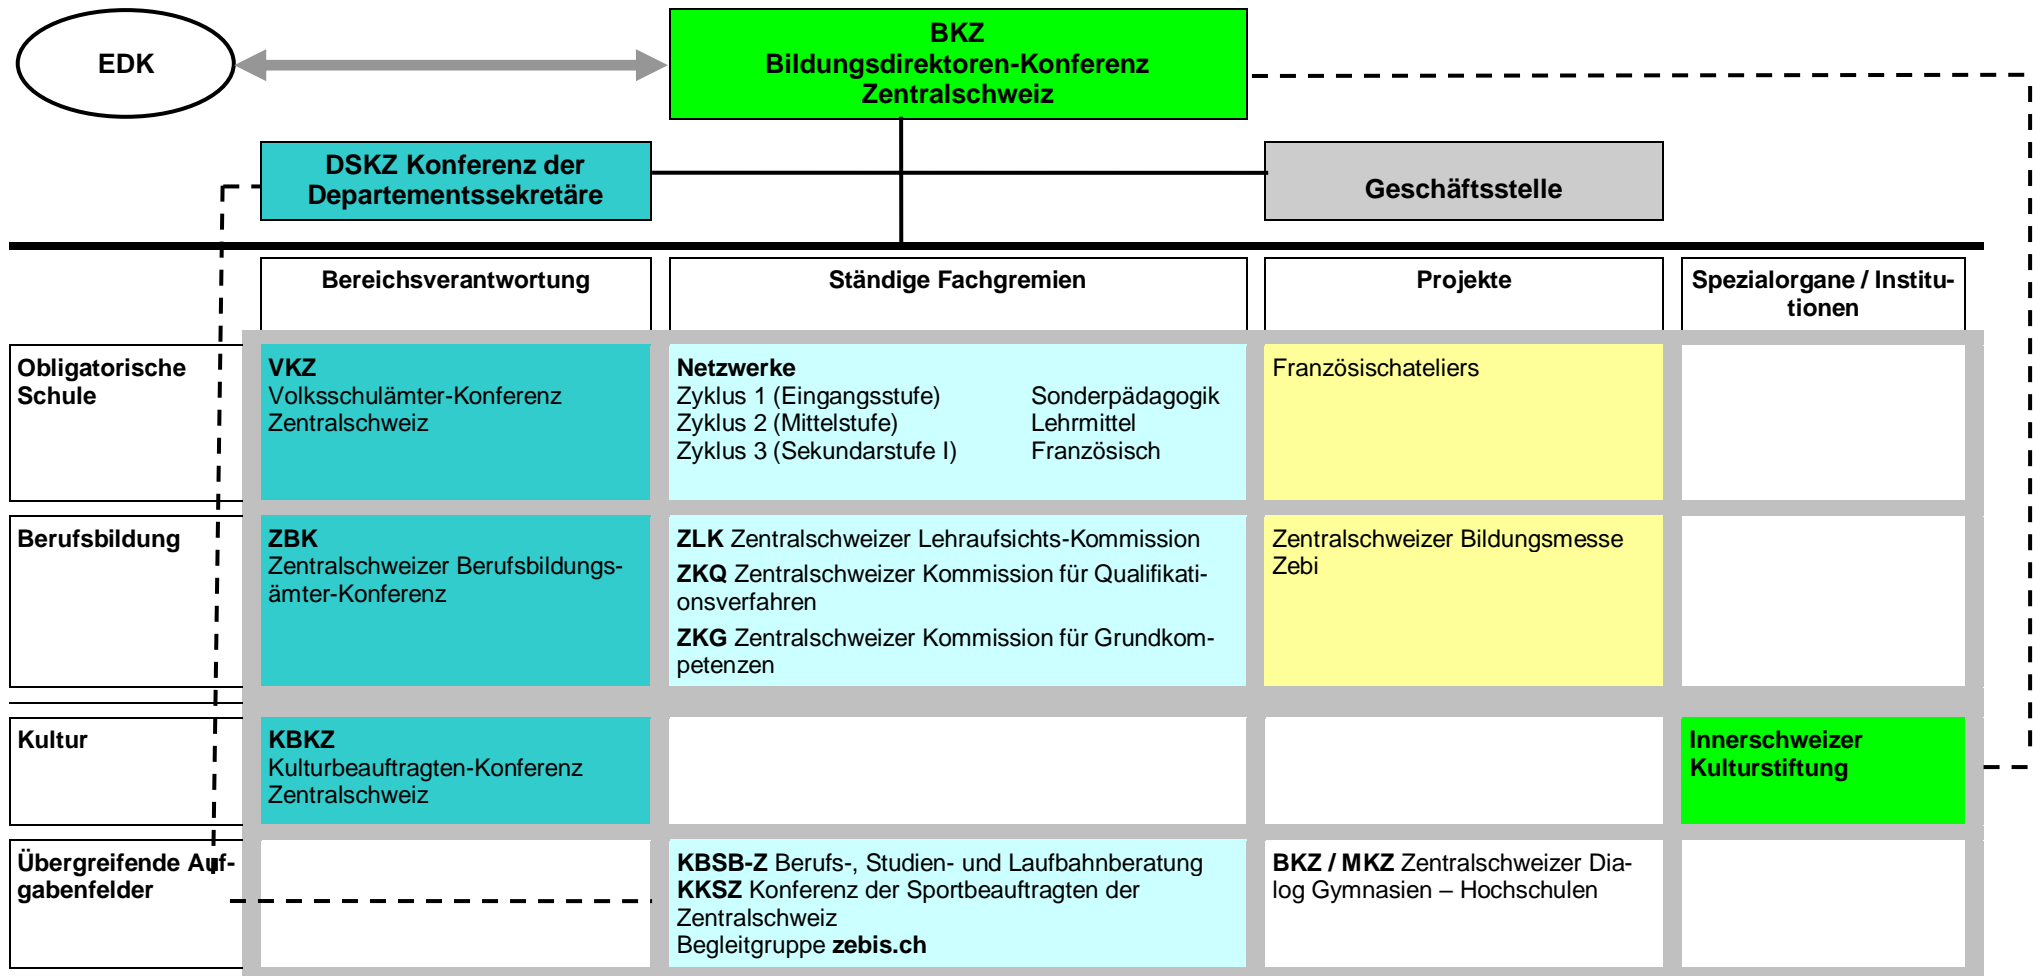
EDK

BKZ
Bildungsdirektoren-Konferenz
Zentralschweiz

DSKZ Konferenz der Departementssekretäre

Geschäftsstelle

| | Bereichsverantwortung | Ständige Fachgremien | Projekte | Spezialorgane / Institutionen |
|---|---|---|---|---|
| Obligatorische Schule | VKZ Volksschulämter-Konferenz Zentralschweiz | Netzwerke Zyklus 1 (Eingangsstufe) Zyklus 2 (Mittelstufe) Zyklus 3 (Sekundarstufe I) Sonderpädagogik Lehrmittel Französisch | Französischateliers | |
| Berufsbildung | ZBK Zentralschweizer Berufsbildungsämter-Konferenz | ZLK Zentralschweizer Lehraufsichts-Kommission ZKQ Zentralschweizer Kommission für Qualifikationsverfahren ZKG Zentralschweizer Kommission für Grundkompetenzen | Zentralschweizer Bildungsmesse Zebi | |
| Kultur | KBKZ Kulturbeauftragten-Konferenz Zentralschweiz | | | Innerschweizer Kulturstiftung |
| Übergreifende Aufgabenfelder | | KBSB-Z Berufs-, Studien- und Laufbahnberatung KKSZ Konferenz der Sportbeauftragten der Zentralschweiz Begleitgruppe zebis.ch | BKZ / MKZ Zentralschweizer Dialog Gymnasien – Hochschulen | |